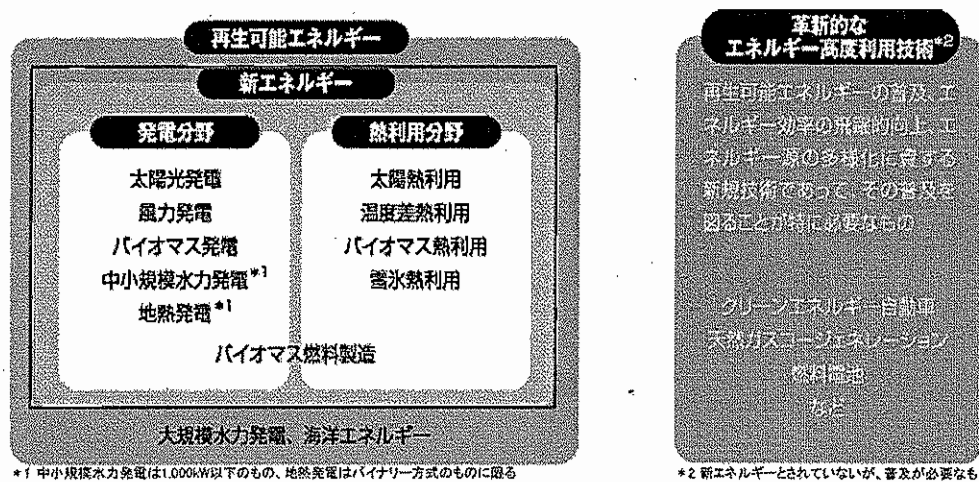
再生可能エネルギー

新エネルギー

発電分野

太陽光発電
風力発電
バイオマス発電
中小規模水力発電$^{*1}$
地熱発電$^{*1}$

熱利用分野

太陽熱利用
温度差熱利用
バイオマス熱利用
雪氷熱利用

バイオマス燃料製造

大規模水力発電、海洋エネルギー

*1 中小規模水力発電は1,000kW以下のもの、地熱発電はバイナリー方式のものに限る

革新的な
エネルギー高度利用技術$^{*2}$

再生可能エネルギーの普及、エネルギー効率の飛躍的向上、エネルギー源の多様化に資する新規技術であって、その普及を図ることが特に必要なもの

クリーンエネルギー自動車
天然ガスコージェネレーション
燃料電池
など

*2 新エネルギーとされていないが、普及が必要なも